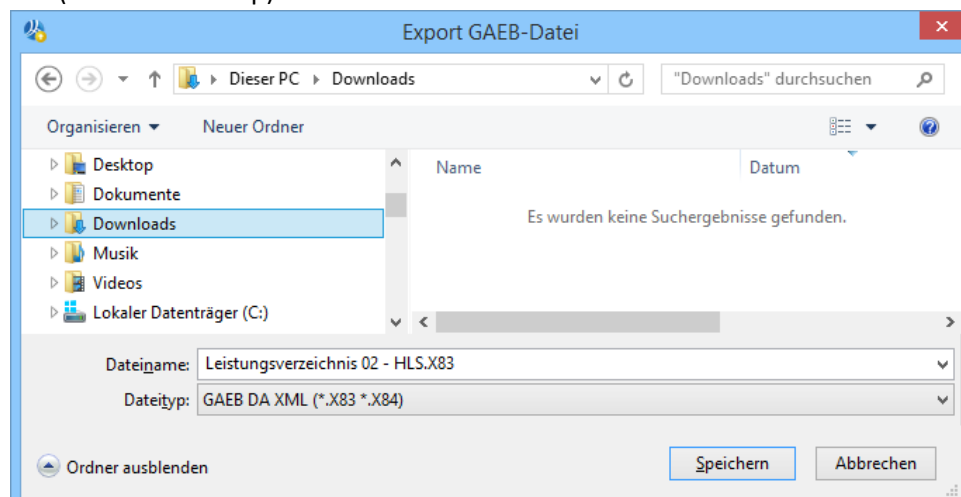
Export GAEB-Datei

Dieser PC ▸ Downloads

"Downloads" durchsuchen

Organisieren ▾
Neuer Ordner

Desktop
Dokumente
Downloads
Musik
Videos
Lokaler Datenträger (C:)

Name
Datum

Es wurden keine Suchergebnisse gefunden.

Dateiname: Leistungsverzeichnis 02 - HLS.X83
Dateityp: GAEB DA XML (*.X83 *.X84)

Ordner ausblenden

Speichern
Abbrechen